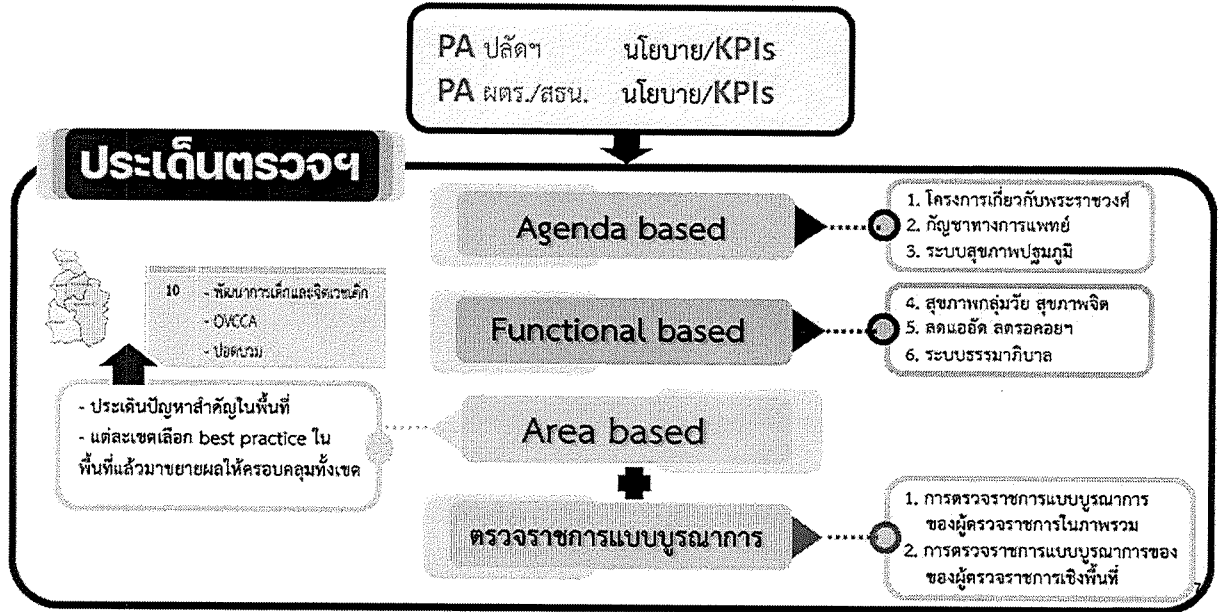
PA ปลัดฯ นโยบาย/KPIs
PA ผตร./สธน. นโยบาย/KPIs

ประเด็นตรวจฯ

Agenda based

1. โครงการเกี่ยวกับพระราชวงศ์
2. กัญชาทางการแพทย์
3. ระบบสุขภาพปฐมภูมิ

10 - พัฒนาการเด็กและจิตเวชเด็ก
- OVCCA
- ปอดบวม

Functional based

4. สุขภาพกลุ่มวัย สุขภาพจิต
5. ลดแออัด ลดรอคอยฯ
6. ระบบธรรมาภิบาล

- ประเด็นปัญหาสำคัญในพื้นที่
- แต่ละเขตเลือก best practice ในพื้นที่แล้วมาขยายผลให้ครอบคลุมทั้งเขต

Area based

ตรวจราชการแบบบูรณาการ

1. การตรวจราชการแบบบูรณาการของผู้ตรวจราชการในภาพรวม
2. การตรวจราชการแบบบูรณาการของของผู้ตรวจราชการเชิงพื้นที่

7